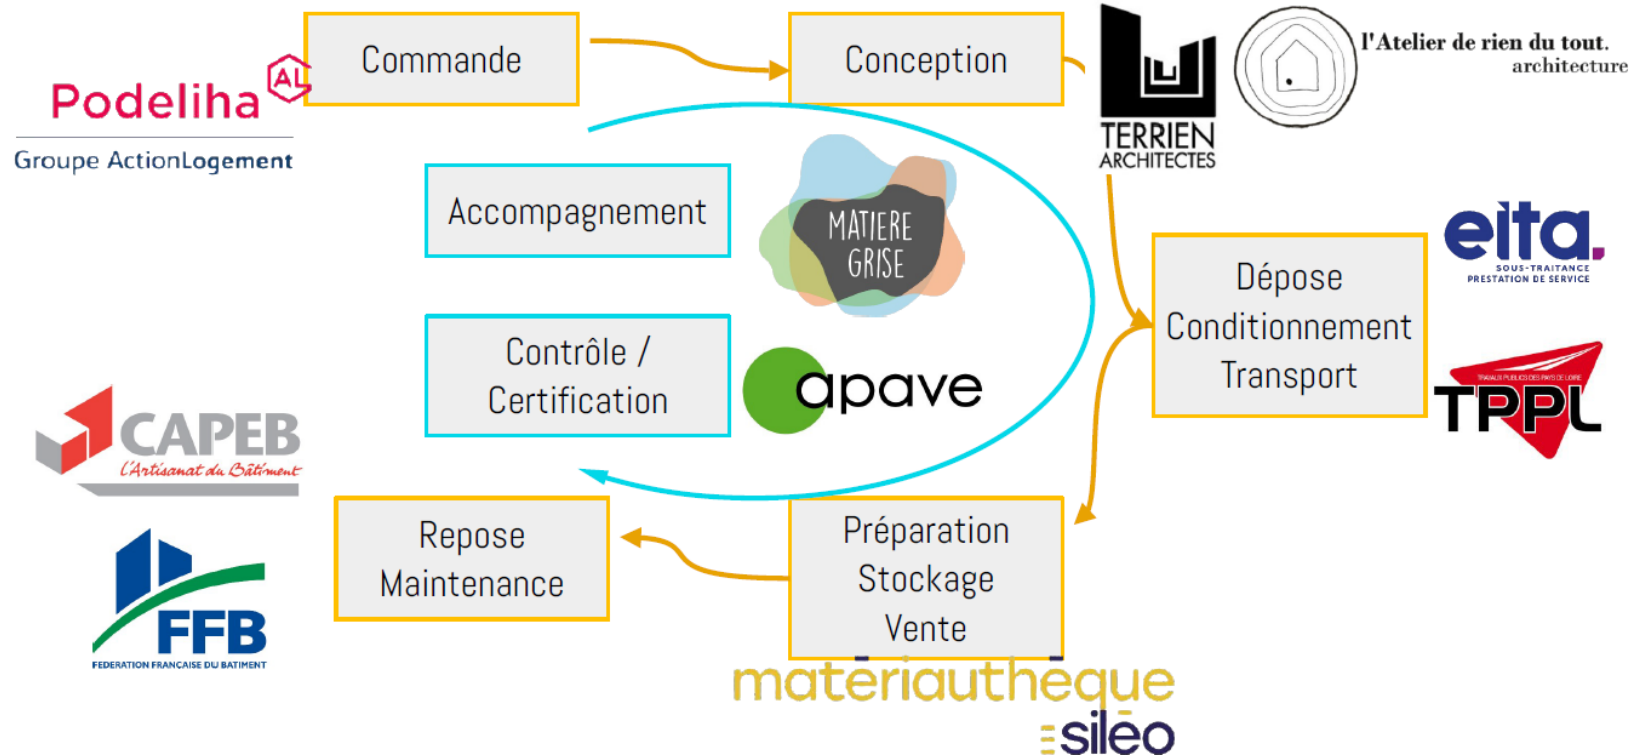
Podeliha AL
Groupe ActionLogement

Commande

Conception

TERRIEN ARCHITECTES

l'Atelier de rien du tout. architecture

Accompagnement

MATIERE GRISE

Contrôle / Certification

apave

Dépose Conditionnement Transport

elta. SOUS-TRAITANCE PRESTATION DE SERVICE

TRAVAUX PUBLICS DES PAYS DE LOIRE TPPL

CAPEB L'Artisanat du Bâtiment

FFB FEDERATION FRANCAISE DU BATIMENT

Repose Maintenance

Préparation Stockage Vente

matériauthèque siléo